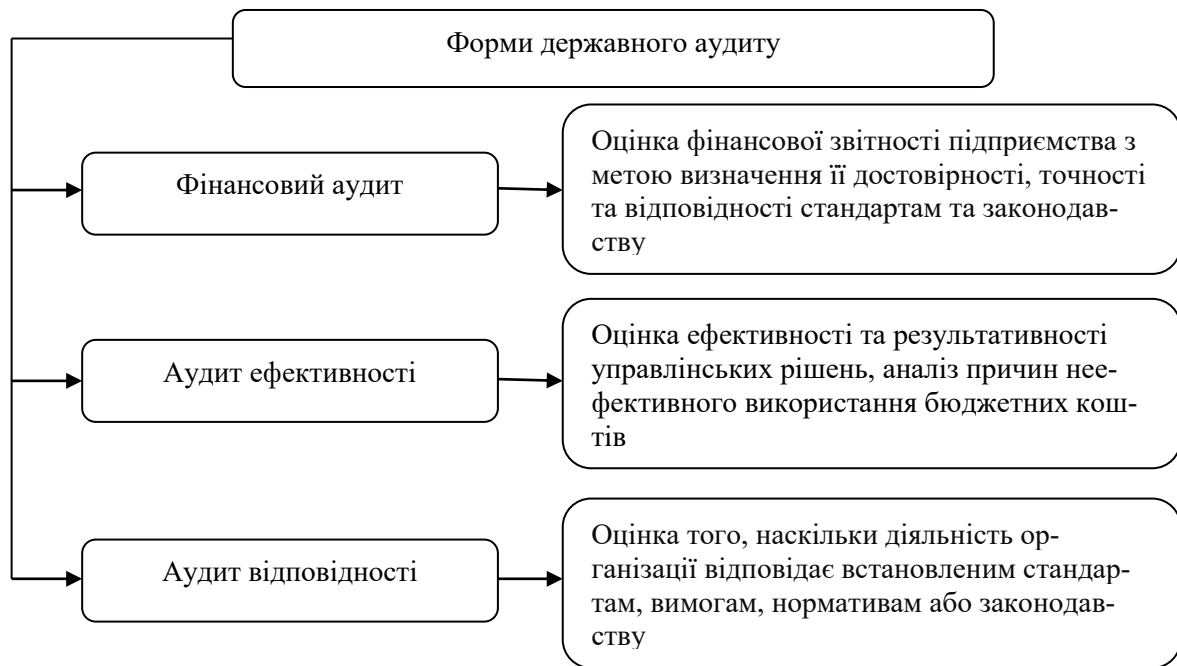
Форми державного аудиту

Фінансовий аудит

Оцінка фінансової звітності підприємства з метою визначення її достовірності, точності та відповідності стандартам та законодавству

Аудит ефективності

Оцінка ефективності та результативності управлінських рішень, аналіз причин неефективного використання бюджетних коштів

Аудит відповідності

Оцінка того, наскільки діяльність організації відповідає встановленим стандартам, вимогам, нормативам або законодавству